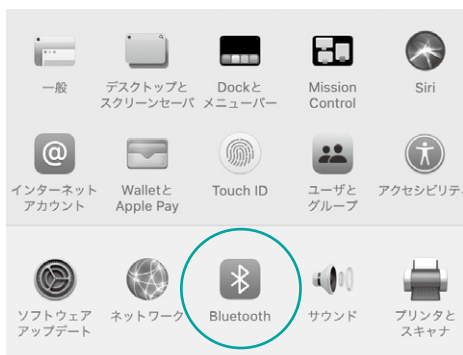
一般
デスクトップとスクリーンセーバ
Dockとメニューバー
Mission Control
Siri

インターネットアカウント
WalletとApple Pay
Touch ID
ユーザとグループ
アクセシビリティ

ソフトウェアアップデート
ネットワーク
Bluetooth
サウンド
プリンタとスキャナ